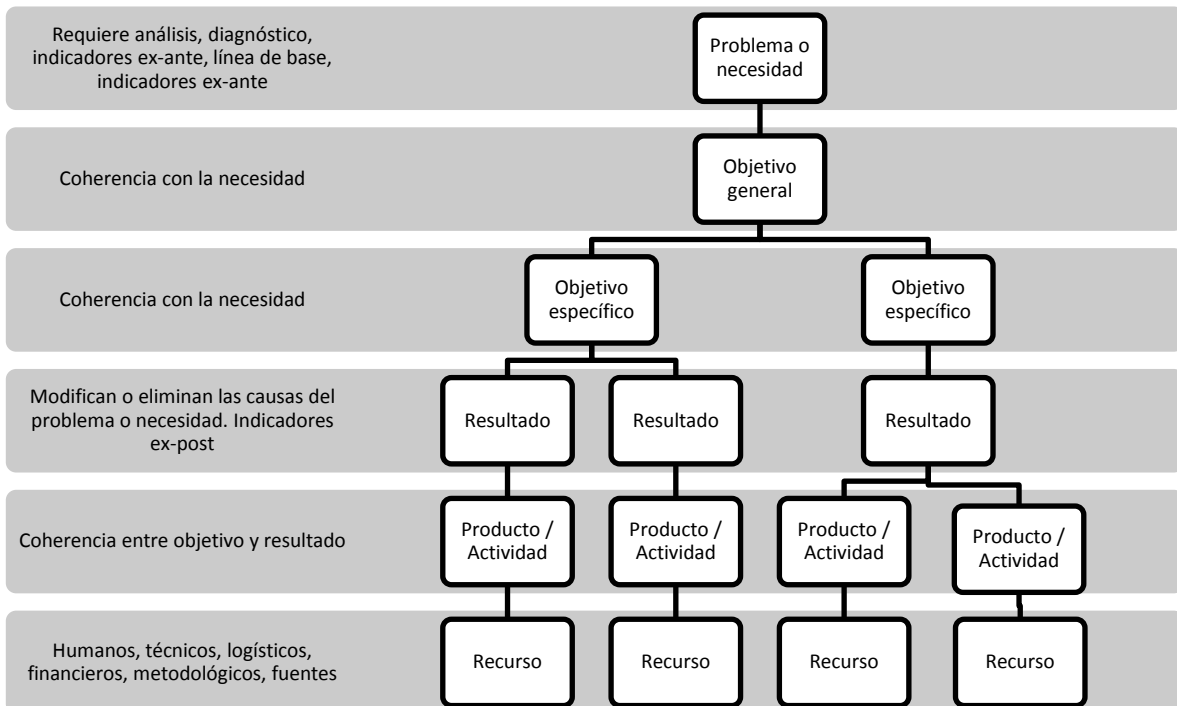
Requiere análisis, diagnóstico, indicadores ex-ante, línea de base, indicadores ex-ante

Problema o necesidad

Coherencia con la necesidad

Objetivo general

Coherencia con la necesidad

Objetivo específico

Objetivo específico

Modifican o eliminan las causas del problema o necesidad. Indicadores ex-post

Resultado

Resultado

Resultado

Coherencia entre objetivo y resultado

Producto / Actividad

Producto / Actividad

Producto / Actividad

Producto / Actividad

Humanos, técnicos, logísticos, financieros, metodológicos, fuentes

Recurso

Recurso

Recurso

Recurso